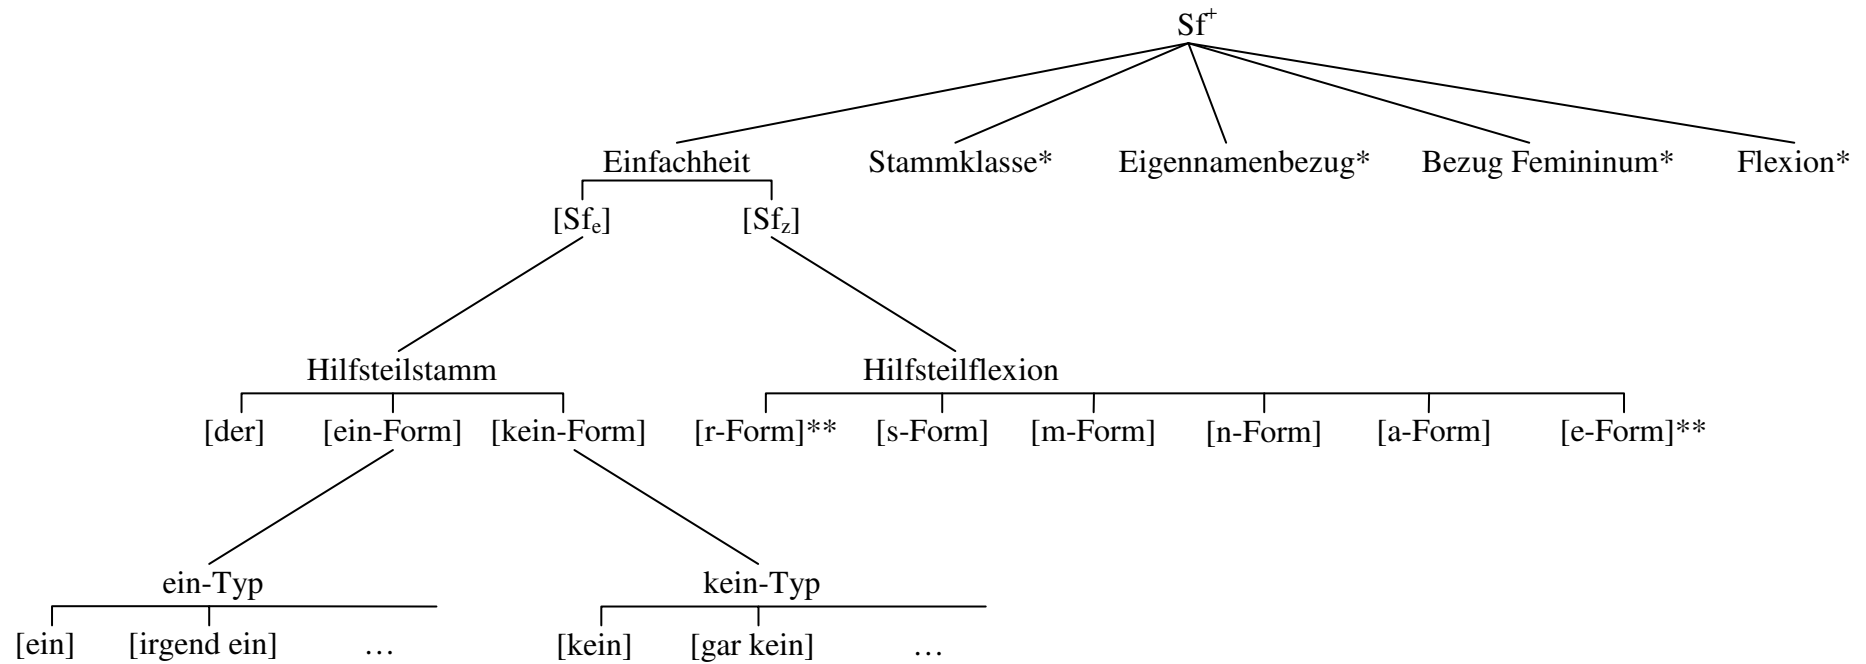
$Sf^{+}$

Einfachheit Stammklasse* Eigennamenbezug* Bezug Femininum* Flexion*

[$Sf_e$] [$Sf_z$]

Hilfsteilstamm Hilfsteilflexion

[der] [ein-Form] [kein-Form] [r-Form]** [s-Form] [m-Form] [n-Form] [a-Form] [e-Form]**

ein-Typ kein-Typ

[ein] [irgend ein] … [kein] [gar kein] …